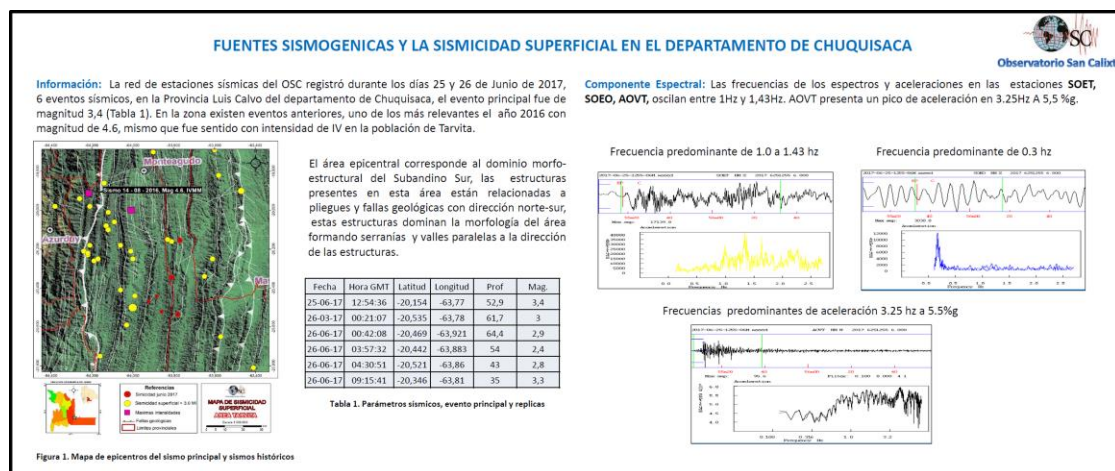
FUENTES SISMOGENICAS Y LA SISMICIDAD SUPERFICIAL EN EL DEPARTAMENTO DE CHUQUISACA

OSC
Observatorio San Calixt

Información: La red de estaciones sísmicas del OSC registró durante los días 25 y 26 de Junio de 2017, 6 eventos sísmicos, en la Provincia Luis Calvo del departamento de Chuquisaca, el evento principal fue de magnitud 3,4 (Tabla 1). En la zona existen eventos anteriores, uno de los más relevantes el año 2016 con magnitud de 4.6, mismo que fue sentido con intensidad de IV en la población de Tarvita.

Monteagudo
Sismo 14 - 08 - 2016, Mag 4.6 IVMM
Azurduy

Referencias
Sismicidad junio 2017
Sismicidad superficial > 3.4 Mi
Máximas intensidades
Fallas geológicas
Límites provinciales

MAPA DE SISMICIDAD SUPERFICIAL
AREA TARVITA

Figura 1. Mapa de epicentros del sismo principal y sismos históricos

El área epicentral corresponde al dominio morfo-estructural del Subandino Sur, las estructuras presentes en esta área están relacionadas a pliegues y fallas geológicas con dirección norte-sur, estas estructuras dominan la morfología del área formando serranías y valles paralelas a la dirección de las estructuras.

| Fecha | Hora GMT | Latitud | Longitud | Prof | Mag. |
|---|---|---|---|---|---|
| 25-06-17 | 12:54:36 | -20,154 | -63,77 | 52,9 | 3,4 |
| 26-03-17 | 00:21:07 | -20,535 | -63,78 | 61,7 | 3 |
| 26-06-17 | 00:42:08 | -20,469 | -63,921 | 64,4 | 2,9 |
| 26-06-17 | 03:57:32 | -20,442 | -63,883 | 54 | 2,4 |
| 26-06-17 | 04:30:51 | -20,521 | -63,86 | 43 | 2,8 |
| 26-06-17 | 09:15:41 | -20,346 | -63,81 | 35 | 3,3 |

Tabla 1. Parámetros sísmicos, evento principal y replicas

Componente Espectral: Las frecuencias de los espectros y aceleraciones en las estaciones SOET, SOEO, AOVT, oscilan entre 1Hz y 1,43Hz. AOVT presenta un pico de aceleración en 3.25Hz A 5,5 %g.

Frecuencia predominante de 1.0 a 1.43 hz

Frecuencia predominante de 0.3 hz

Frecuencias predominantes de aceleración 3.25 hz a 5.5%g